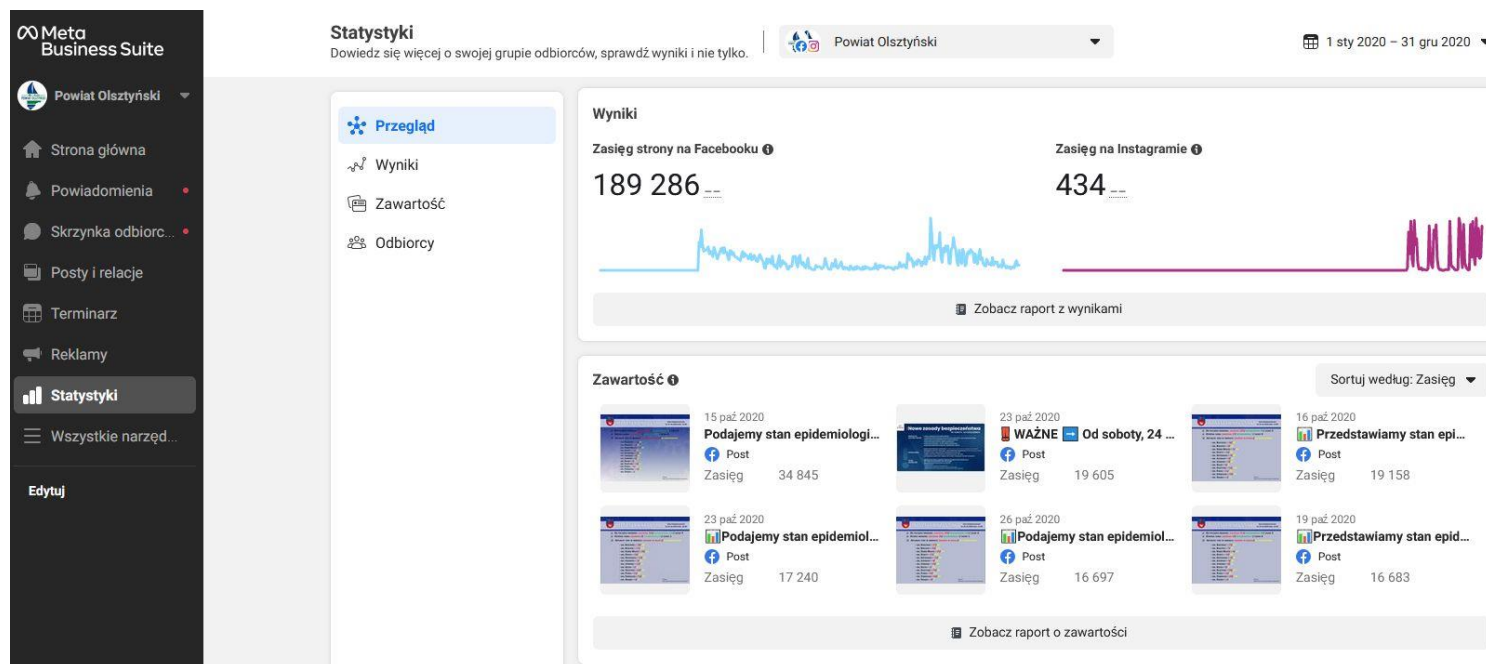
Meta Business Suite

Powiat Olsztyński

Strona główna
Powiadomienia
Skrzynka odbiorc...
Posty i relacje
Terminarz
Reklamy
Statystyki
Wszystkie narzęd...

Edytuj

Statystyki
Dowiedz się więcej o swojej grupie odbiorców, sprawdź wyniki i nie tylko.

Powiat Olsztyński

1 sty 2020 – 31 gru 2020

Przegląd
Wyniki
Zawartość
Odbiorcy

Wyniki

Zasięg strony na Facebooku

189 286 --

Zasięg na Instagramie

434 --

Zobacz raport z wynikami

Zawartość

Sortuj według: Zasięg

15 paź 2020
Podajemy stan epidemiologi...
Post
Zasięg 34 845

23 paź 2020
WAŻNE Od soboty, 24 ...
Post
Zasięg 19 605

16 paź 2020
Przedstawiamy stan epi...
Post
Zasięg 19 158

23 paź 2020
Podajemy stan epidemiol...
Post
Zasięg 17 240

26 paź 2020
Podajemy stan epidemiol...
Post
Zasięg 16 697

19 paź 2020
Przedstawiamy stan epid...
Post
Zasięg 16 683

Zobacz raport o zawartości